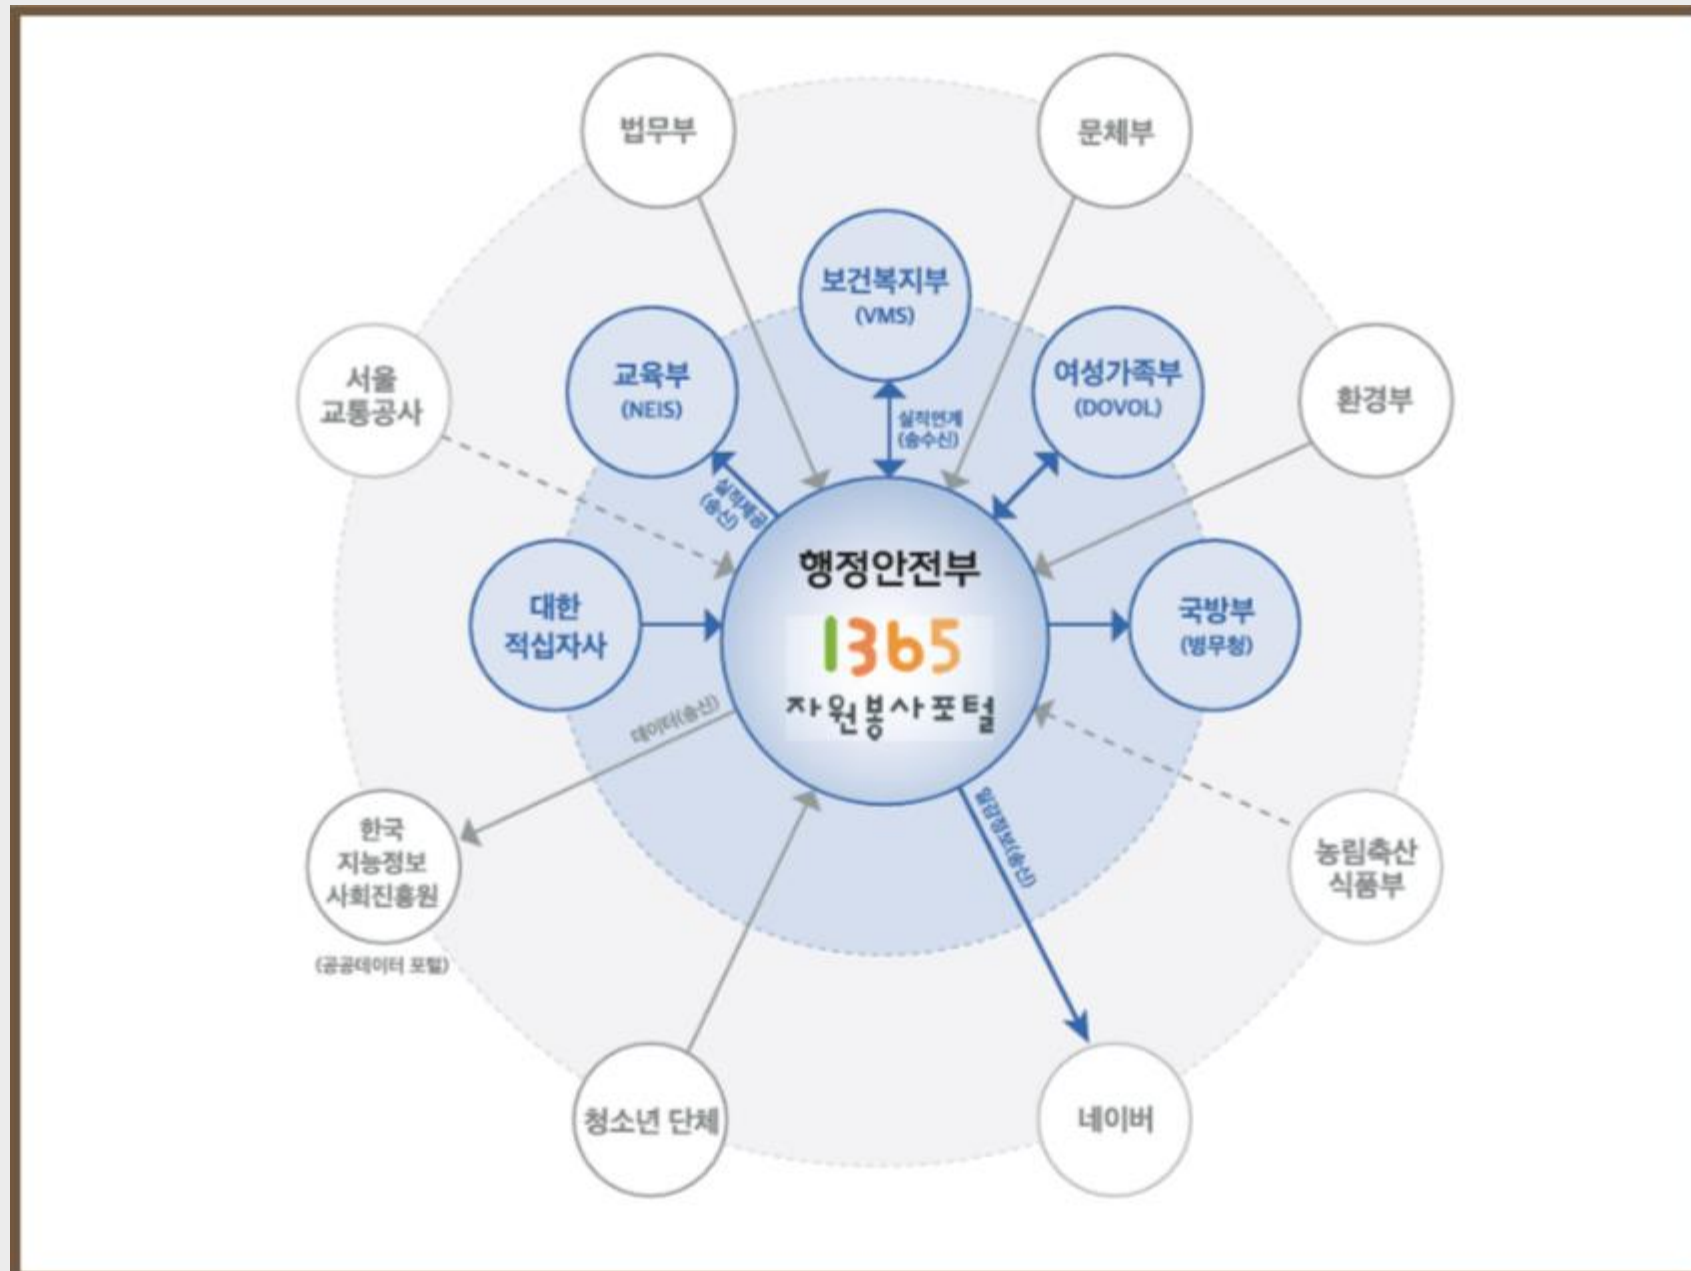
법무부

문체부

보건복지부
(VMS)

교육부
(NEIS)

여성가족부
(DOVOL)

서울
교통공사

환경부

실적연계
(송수신)

실적제공
(송신)

행정안전부

1365

자원봉사포털

대한
적십자사

국방부
(병무청)

데이터(송신)

일감정보(송신)

한국
지능정보
사회진흥원
(공공데이터 포털)

농림축산
식품부

청소년 단체

네이버